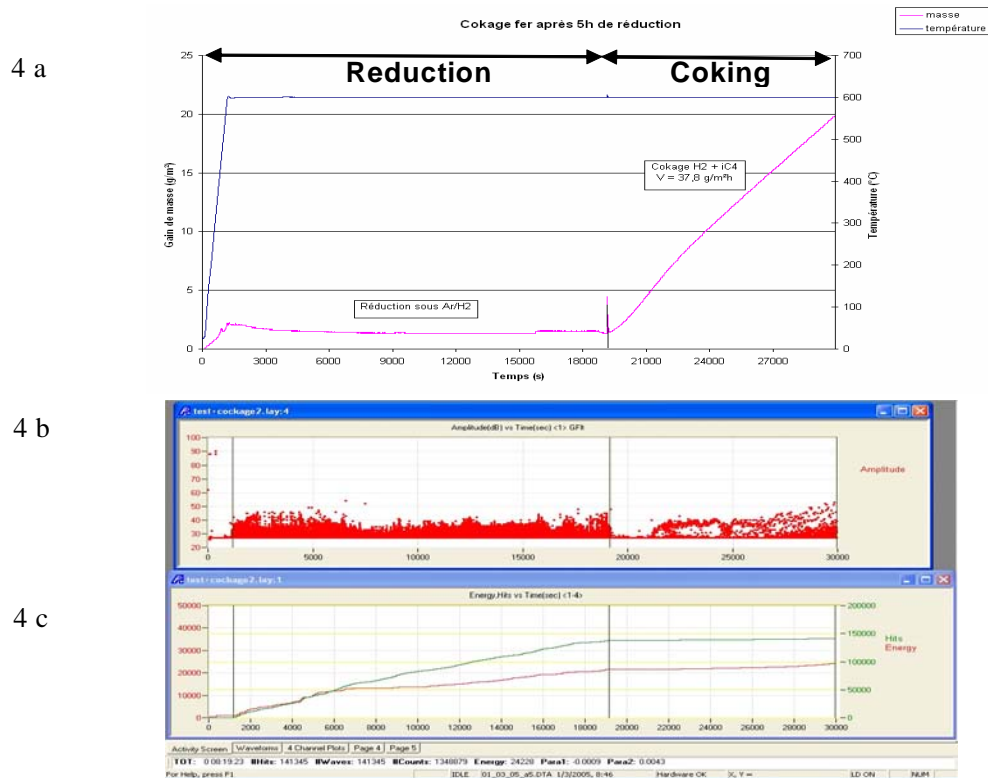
4 a

Cokage fer après 5h de réduction

masse
température

Reduction
Coking

Cokage H2 + iC4
V = 37,8 g/m²h

Réduction sous Ar/H2

Gain de masse (g/m²)
Température (°C)

25
20
15
10
5
0

700
600
500
400
300
200
100
0

0 3000 6000 9000 12000 15000 18000 21000 24000 27000

Temps (s)

4 b

test - cockage2.lay:4

Amplitude(dB) vs Time(sec) <1> GFlt

Amplitude

100
90
80
70
60
50
40
30
20

5000 10000 15000 20000 25000 30000

4 c

test - cockage2.lay:1

Energy,Hits vs Time(sec) <1-4>

Hits
Energy

50000
40000
30000
20000
10000
0

200000
150000
100000
50000
0

0 2000 4000 6000 8000 10000 12000 14000 16000 18000 20000 22000 24000 26000 28000 30000

Activity Screen | Waveforms | 4 Channel Plots | Page 4 | Page 5

TOT: 0:08:19:23 #Hits: 141345 #Waves: 141345 #Counts: 1348879 Energy: 24220 Para1: -0.0009 Para2: 0.0043

For Help, press F1 | IDLE | 01_03_05_a5.DTA 1/3/2005, 8:46 | Hardware OK | X, Y = | LD ON | NUM